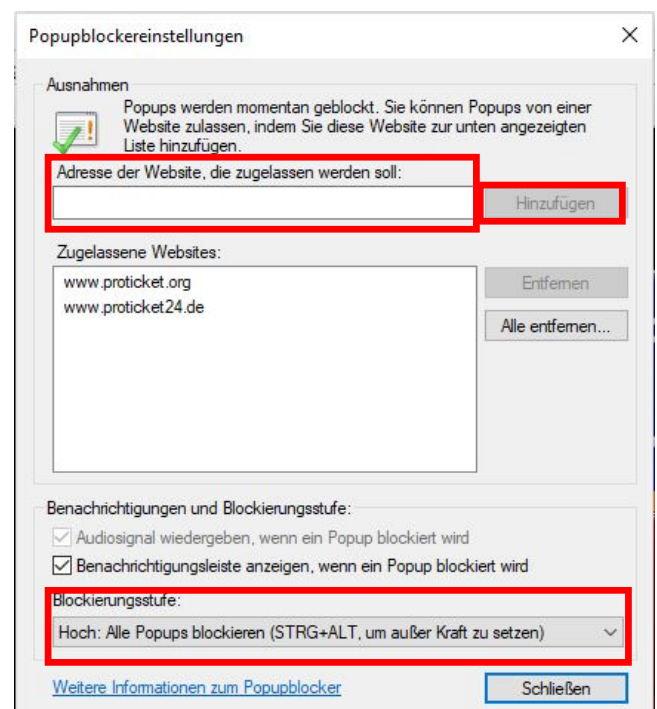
Popupblockereinstellungen

Ausnahmen

Popups werden momentan geblockt. Sie können Popups von einer Website zulassen, indem Sie diese Website zur unten angezeigten Liste hinzufügen.

Adresse der Website, die zugelassen werden soll:

Hinzufügen

Zugelassene Websites:

www.proticket.org
www.proticket24.de

Entfernen

Alle entfernen...

Benachrichtigungen und Blockierungsstufe:

Audiosignal wiedergeben, wenn ein Popup blockiert wird

Benachrichtigungsleiste anzeigen, wenn ein Popup blockiert wird

Blockierungsstufe:

Hoch: Alle Popups blockieren (STRG+ALT, um außer Kraft zu setzen)

Weitere Informationen zum Popupblocker

Schließen